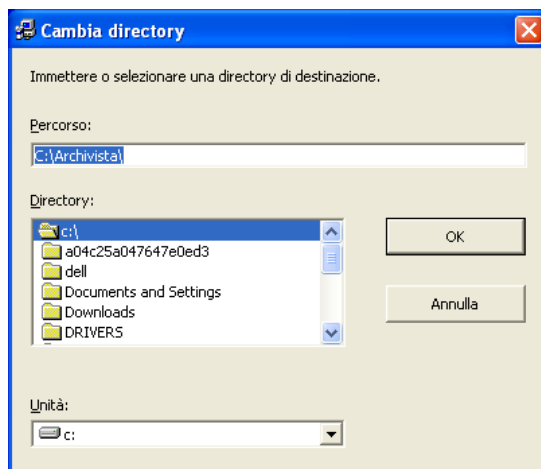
Cambia directory

Immettere o selezionare una directory di destinazione.

Percorso:

C:\Archivista\

Directory:

c:\
a04c25a047647e0ed3
dell
Documents and Settings
Downloads
DRIVERS

OK

Annulla

Unità:

c: